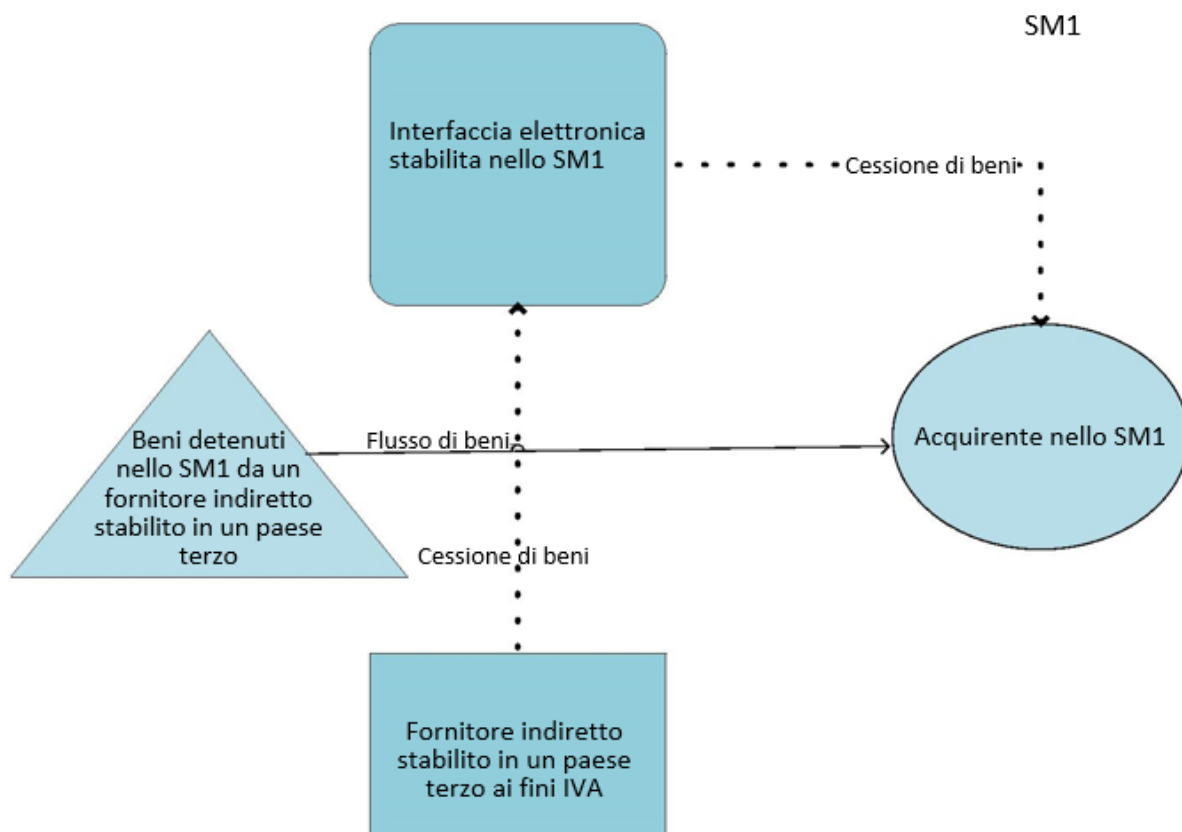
SM1

Interfaccia elettronica stabilita nello SM1

Cessione di beni

Beni detenuti nello SM1 da un fornitore indiretto stabilito in un paese terzo

Flusso di beni

Acquirente nello SM1

Cessione di beni

Fornitore indiretto stabilito in un paese terzo ai fini IVA